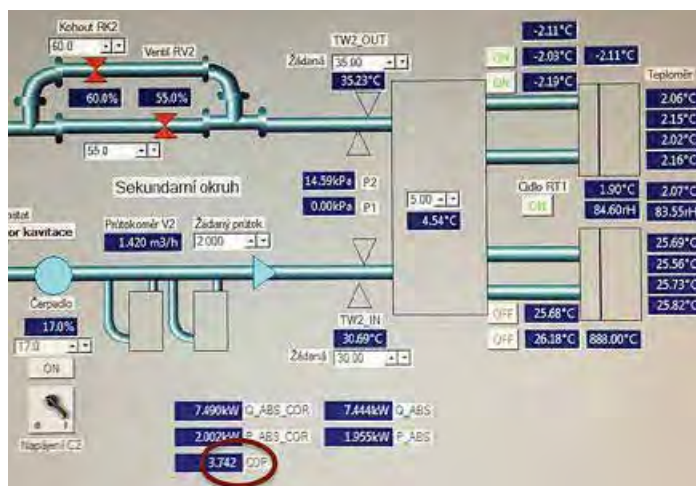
Kohout RK2
60.0
Ventil RV2
60.0%
55.0%
55.0

TW2_OUT
Žádaná 35.00
35.23°C

-2.11°C
ON -2.03°C -2.11°C
ON -2.19°C
Teploměr
2.06°C
2.15°C
2.02°C
2.16°C

Sekundarní okruh

14.59kPa P2
0.00kPa P1
5.00
4.54°C
Čidlo RT1
ON
1.90°C
84.60rH
2.07°C
83.55rH

ostat
or kavitace
Průtokoměr V2
1.420 m3/h
Žádaný průtok
2.000

25.69°C
25.56°C
25.73°C
25.82°C

Čerpadlo
17.0%
17.0
ON

TW2_IN
30.69°C
Žádaná 30.00
OFF 25.68°C
OFF 26.18°C 888.00°C

Napájení C2

7.490kW Q_ABS_COR
7.444kW Q_ABS
2.002kW P_ABS_COR
1.955kW P_ABS
3.742 COP